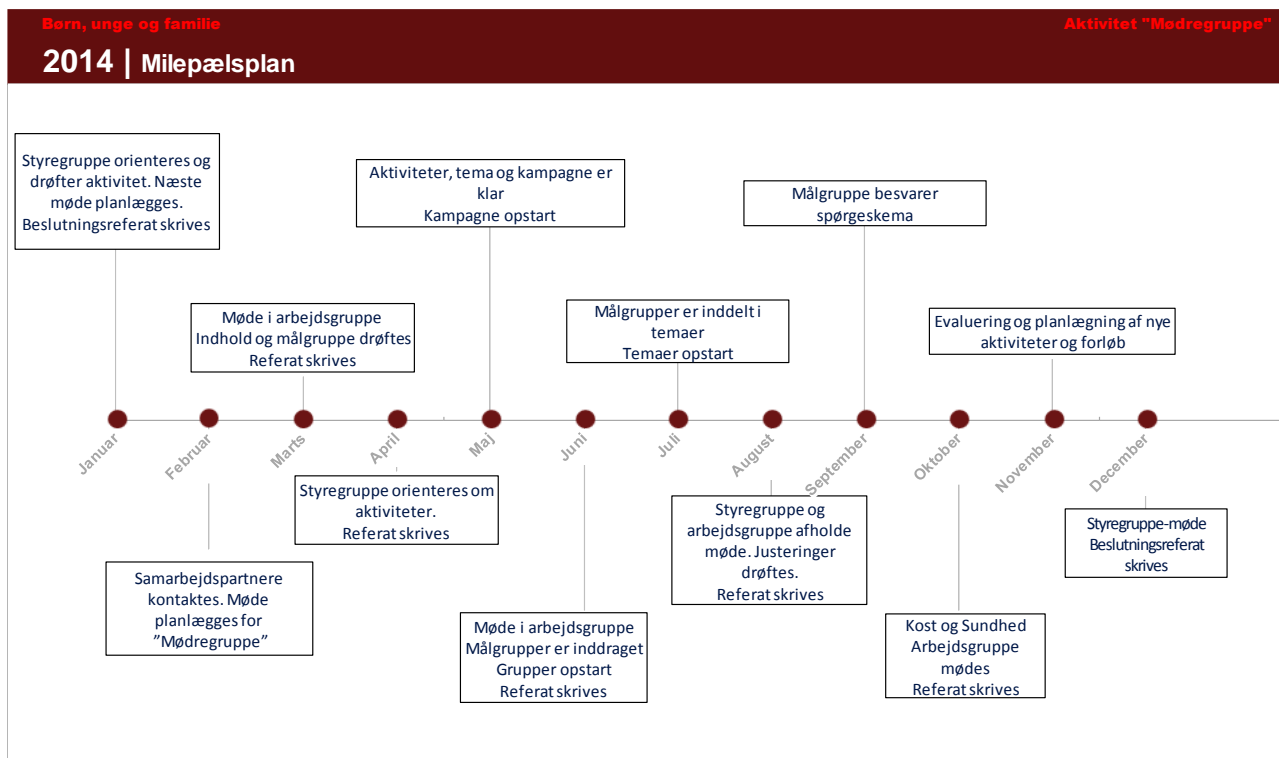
Børn, unge og familie

Aktivitet "Mødregruppe"

2014 | Milepælsplan

Styregruppe orienteres og drøfter aktivitet. Næste møde planlægges. Beslutningsreferat skrives

Aktiviteter, tema og kampagne er klar
Kampagne opstart

Målgruppe besvarer spørgeskema

Møde i arbejdsgruppe
Indhold og målgruppe drøftes
Referat skrives

Målgrupper er inddelt i temaer
Temaer opstart

Evaluering og planlægning af nye aktiviteter og forløb

Januar

Februar

Marts

April

Maj

Juni

Juli

August

September

Oktober

November

December

Styregruppe orienteres om aktiviteter.
Referat skrives

Styregruppe og arbejdsgruppe afholde møde. Justeringer drøftes.
Referat skrives

Styregruppe-møde
Beslutningsreferat skrives

Samarbejdspartnere kontaktes. Møde planlægges for "Mødregruppe"

Møde i arbejdsgruppe
Målgrupper er inddraget
Grupper opstart
Referat skrives

Kost og Sundhed
Arbejdsgruppe mødes
Referat skrives